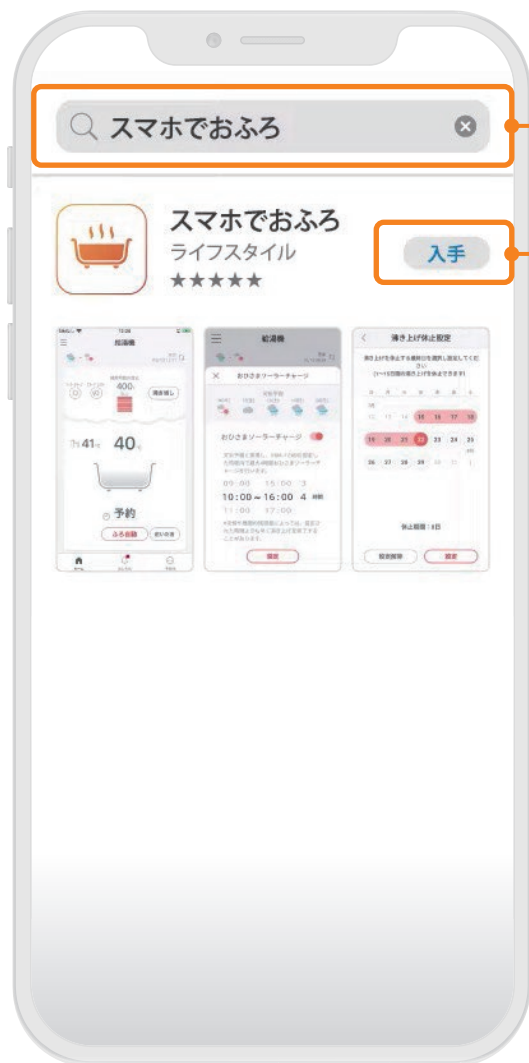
スマホでおふろ

スマホでおふろ
ライフスタイル
★★★★★

入手

給湯機
400L
湯量確認
41℃ 40℃
予約
ふろ自動

給湯機
おひさまソーラーチャージ
おひさまソーラーチャージ
09:00 15:00 3
10:00～16:00 4 時間
11:00 17:00
設定

沸き上げ休止設定
18
19 20 21 22 23 24 25
26 27 28 29 30
休止期間：8日
設定解除 設定